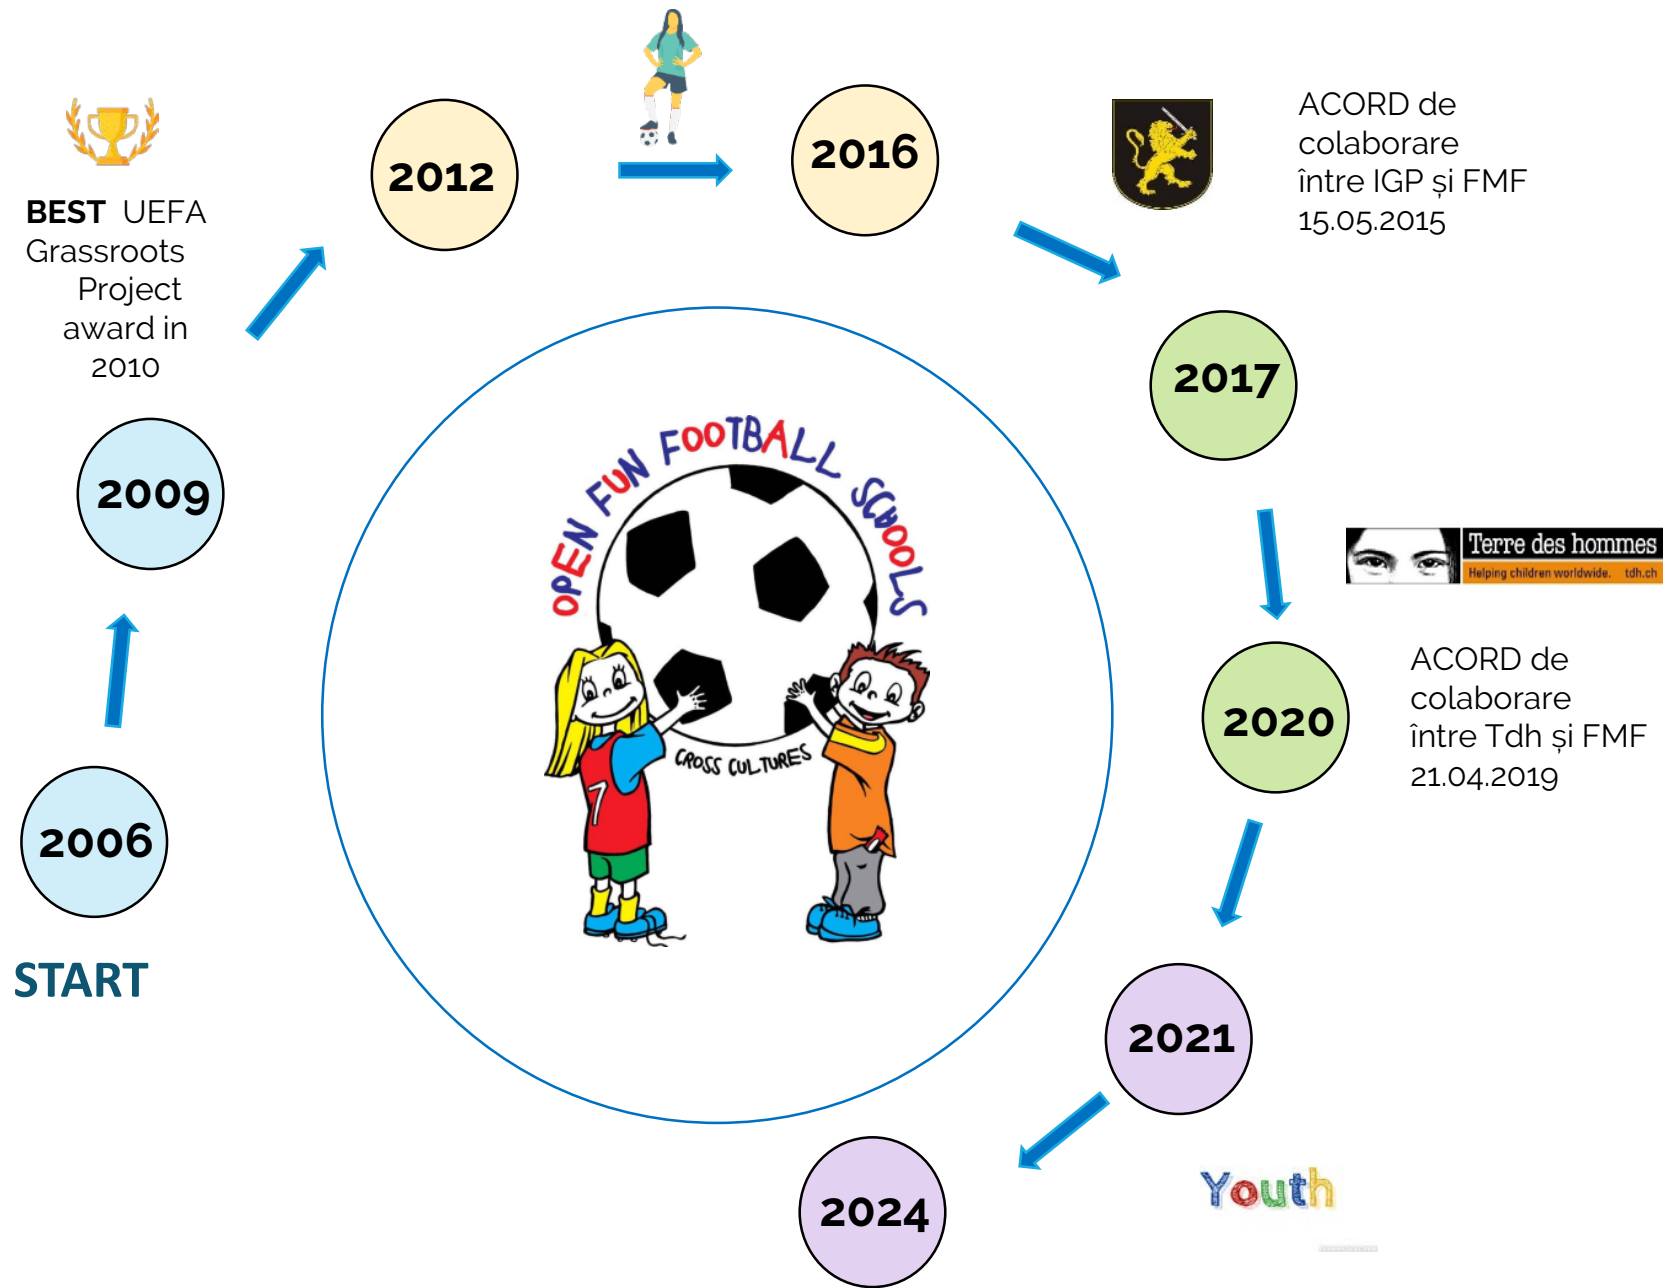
BEST UEFA Grassroots Project award in 2010

2012

2016

ACORD de colaborare între IGP și FMF 15.05.2015

2017

Terre des hommes
Helping children worldwide. tdh.ch

2020

ACORD de colaborare între Tdh și FMF 21.04.2019

2021

2024

Youth

2009

2006

START

OPEN FUN FOOTBALL SCHOOLS
CROSS CULTURES
7